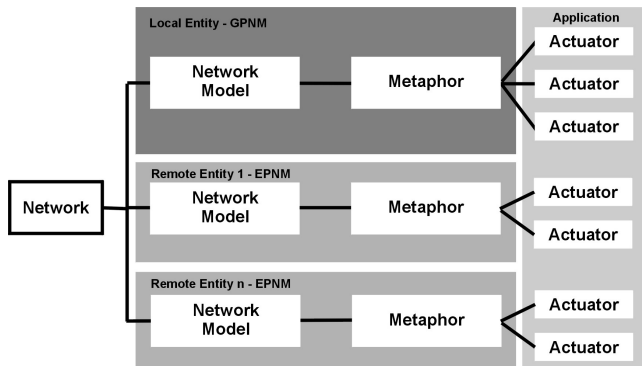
Local Entity - GPNM

Application

Network Model

Metaphor

Actuator

Actuator

Actuator

Network

Remote Entity 1 - EPNM

Network Model

Metaphor

Actuator

Actuator

Remote Entity n - EPNM

Network Model

Metaphor

Actuator

Actuator